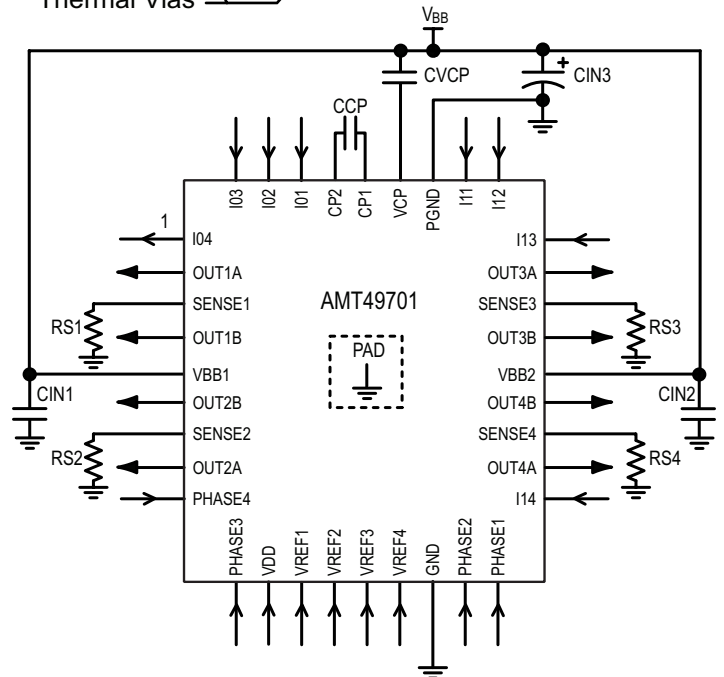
Thermal Vias

$V_{BB}$

CVCP

CIN3

CCP

I03 I02 I01 CP2 CP1 VCP PGND I11 I12

1

I04

OUT1A

SENSE1

RS1

OUT1B

VBB1

CIN1

OUT2B

SENSE2

RS2

OUT2A

PHASE4

AMT49701

PAD

I13

OUT3A

SENSE3

OUT3B

RS3

VBB2

CIN2

OUT4B

SENSE4

OUT4A

RS4

I14

PHASE3 VDD VREF1 VREF2 VREF3 VREF4 GND PHASE2 PHASE1